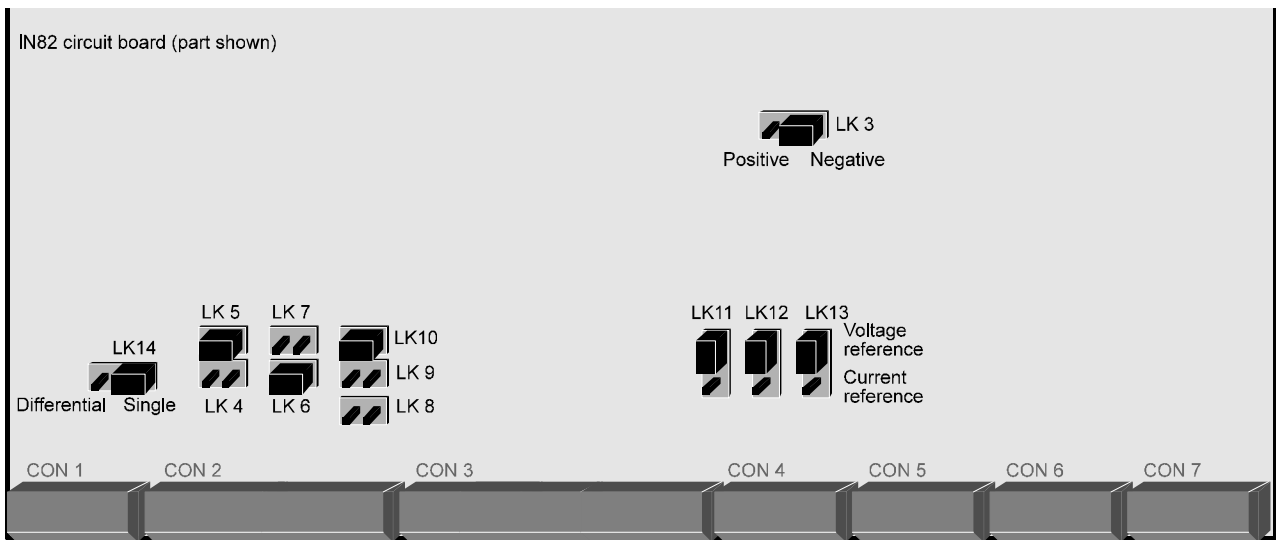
IN82 circuit board (part shown)

LK 3
Positive Negative

LK14
Differential Single

LK 5
LK 4

LK 7
LK 6

LK10
LK 9
LK 8

LK11 LK12 LK13
Voltage reference
Current reference

CON 1 CON 2 CON 3 CON 4 CON 5 CON 6 CON 7